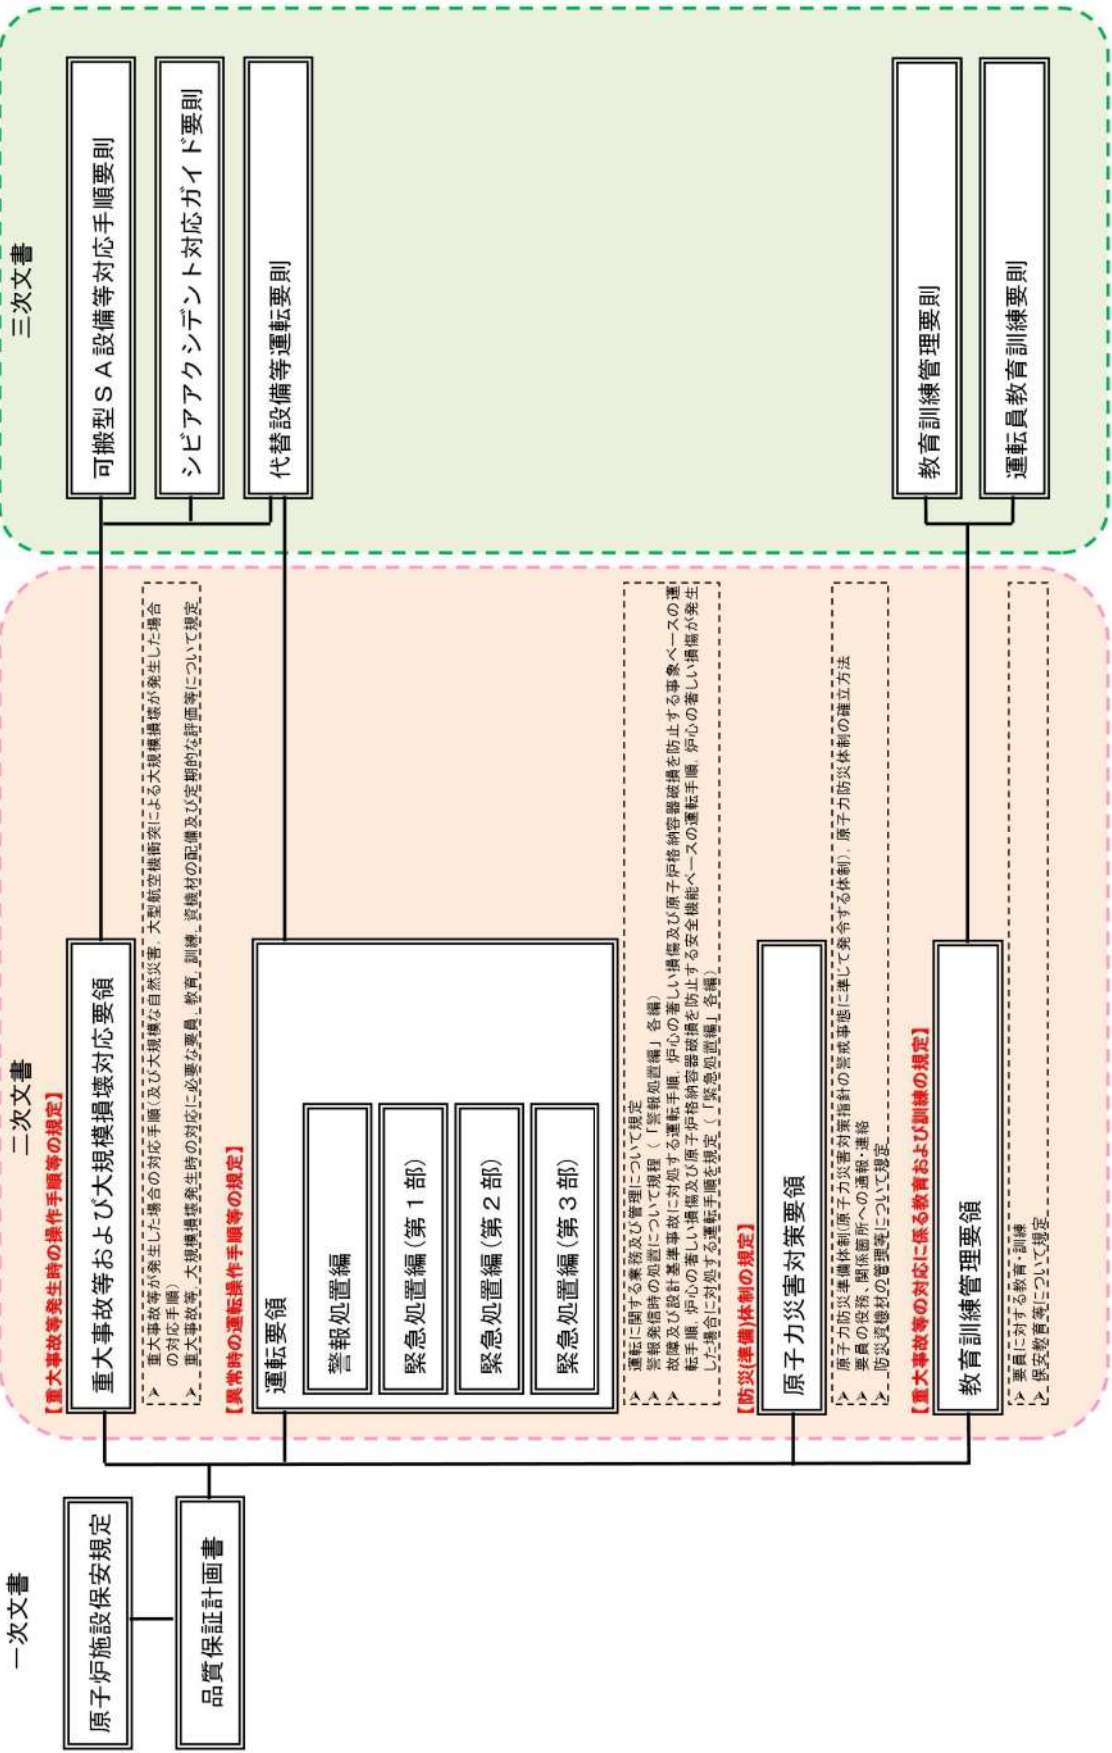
一次文書

原子炉施設保安規定

品質保証計画書

二次文書

【重大事故等発生時の操作手順等の規定】

重大事故等および大規模損壊対応要領

➢ 重大事故等が発生した場合の対応手順(及び大規模な自然災害、大型航空機衝突による大規模損壊が発生した場合の対応手順)
➢ 重大事故等、大規模損壊発生時の対応に必要な要員、教育、訓練、資機材の配備及び定期的な評価等について規定

【異常時の運転操作手順等の規定】

運転要領

警報処置編

緊急処置編(第１部)

緊急処置編(第２部)

緊急処置編(第３部)

➢ 運転に関する業務及び管理について規定
➢ 警報発信時の処置について規程(「警報処置編」各編)
➢ 故障及び設計基準事故に対処する運転手順、炉心の著しい損傷及び原子炉格納容器破損を防止する事象ベースの運転手順、炉心の著しい損傷及び原子炉格納容器破損を防止する安全機能ベースの運転手順、炉心の著しい損傷が発生した場合に対処する運転手順を規定(「緊急処置編」各編)

【防災(準備)体制の規定】

原子力災害対策要領

➢ 原子力防災準備体制(原子力災害対策指針の警戒事態に準じて発令する体制)、原子力防災体制の確立方法
➢ 要員の役務、関係箇所への通報・連絡
➢ 防災資機材の管理等について規定

【重大事故等の対応に係る教育および訓練の規定】

教育訓練管理要領

➢ 要員に対する教育・訓練
➢ 保安教育等について規定

三次文書

可搬型ＳＡ設備等対応手順要則

シビアアクシデント対応ガイド要則

代替設備等運転要則

教育訓練管理要則

運転員教育訓練要則